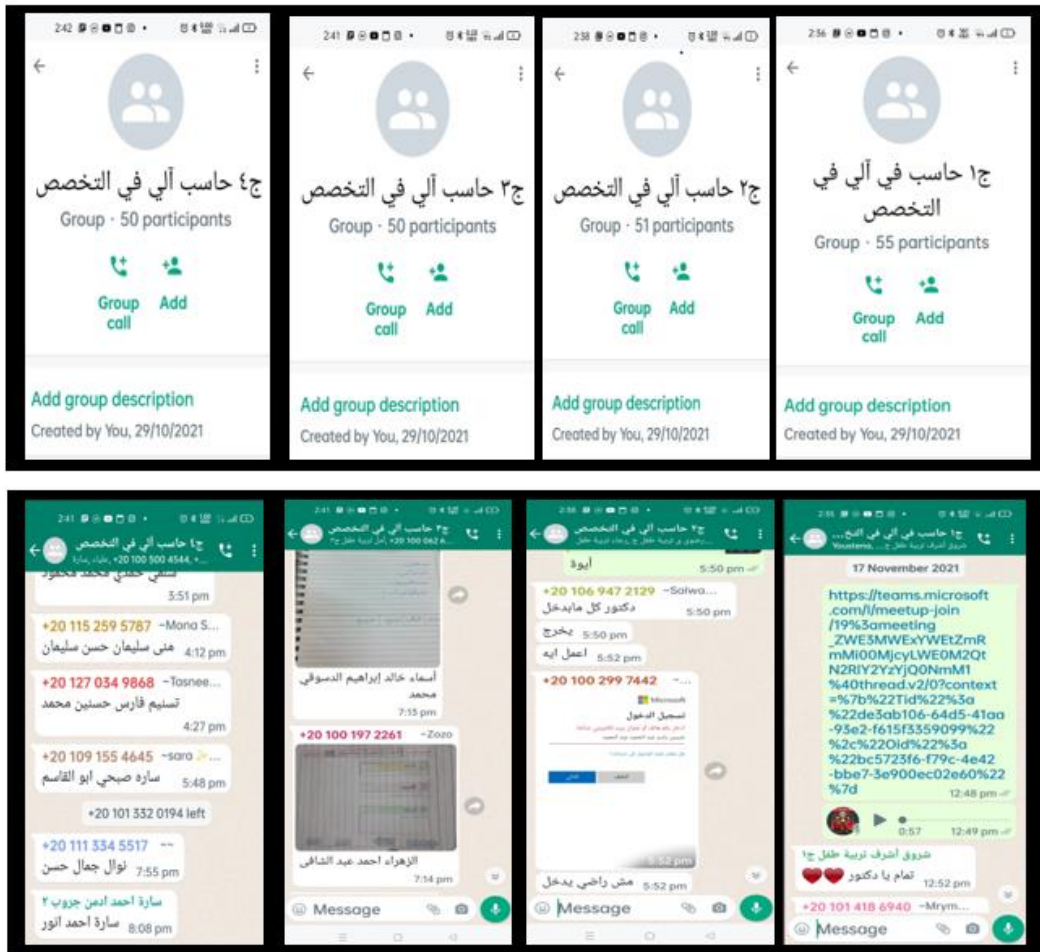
2:42

ج٤ حاسب آلي في التخصص
Group · 50 participants

Group call
Add

Add group description
Created by You, 29/10/2021

2:41

ج٣ حاسب آلي في التخصص
Group · 50 participants

Group call
Add

Add group description
Created by You, 29/10/2021

2:38

ج٢ حاسب آلي في التخصص
Group · 51 participants

Group call
Add

Add group description
Created by You, 29/10/2021

2:56

ج١ حاسب في آلي في التخصص
Group · 55 participants

Group call
Add

Add group description
Created by You, 29/10/2021

2:41
ج٤ حاسب آلي في التخصص
+20 100 500 4544, ...
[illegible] محمد محمود
3:51 pm
+20 115 259 5787 ~Mona S...
منى سليمان حسن سليمان
4:12 pm
+20 127 034 9868 ~Tasnee...
تسنيم فارس حسنين محمد
4:27 pm
+20 109 155 4645 ~sara ...
ساره صبحي ابو القاسم
5:48 pm
+20 101 332 0194 left
+20 111 334 5517 ~
نوال جمال حسن
7:55 pm
سارة احمد ادمن جروب ٢
سارة احمد انور
8:08 pm

2:41
ج٣ حاسب آلي في التخصص
+20 100 062 6...
أسماء خالد إبراهيم الدسوقي محمد
7:15 pm
+20 100 197 2261 ~Zozo
الزهراء احمد عبد الشافي
7:14 pm
Message

2:38
ج٢ حاسب آلي في التخصص
ايوة
5:50 pm
+20 106 947 2129 ~Salwa...
دكتور كل مابدخل
5:50 pm
يخرج
5:50 pm
اعمل ايه
5:52 pm
+20 100 299 7442
Microsoft
تسجيل الدخول
5:52 pm
مش راضي يدخل
5:52 pm
Message

2:56
ج١ حاسب في آلي في التخ...
Yousteno, ...
17 November 2021
https://teams.microsoft.com/l/meetup-join/19%3ameeting_ZWE3MWExYWEtZmRmMi00MjcyLWE0M2QtN2RlY2YzYjQ0NmM1%40thread.v2/0?context=%7b%22Tid%22%3a%22de3ab106-64d5-41aa-93e2-f615f3359099%22%2c%22Oid%22%3a%22bc5723f6-f79c-4e42-bbe7-3e900ec02e60%22%7d
12:48 pm
0:57
12:49 pm
شروق أشرف تربية طفل ج١
تمام يا دكتور
12:52 pm
+20 101 418 6940 ~Mrym...
Message